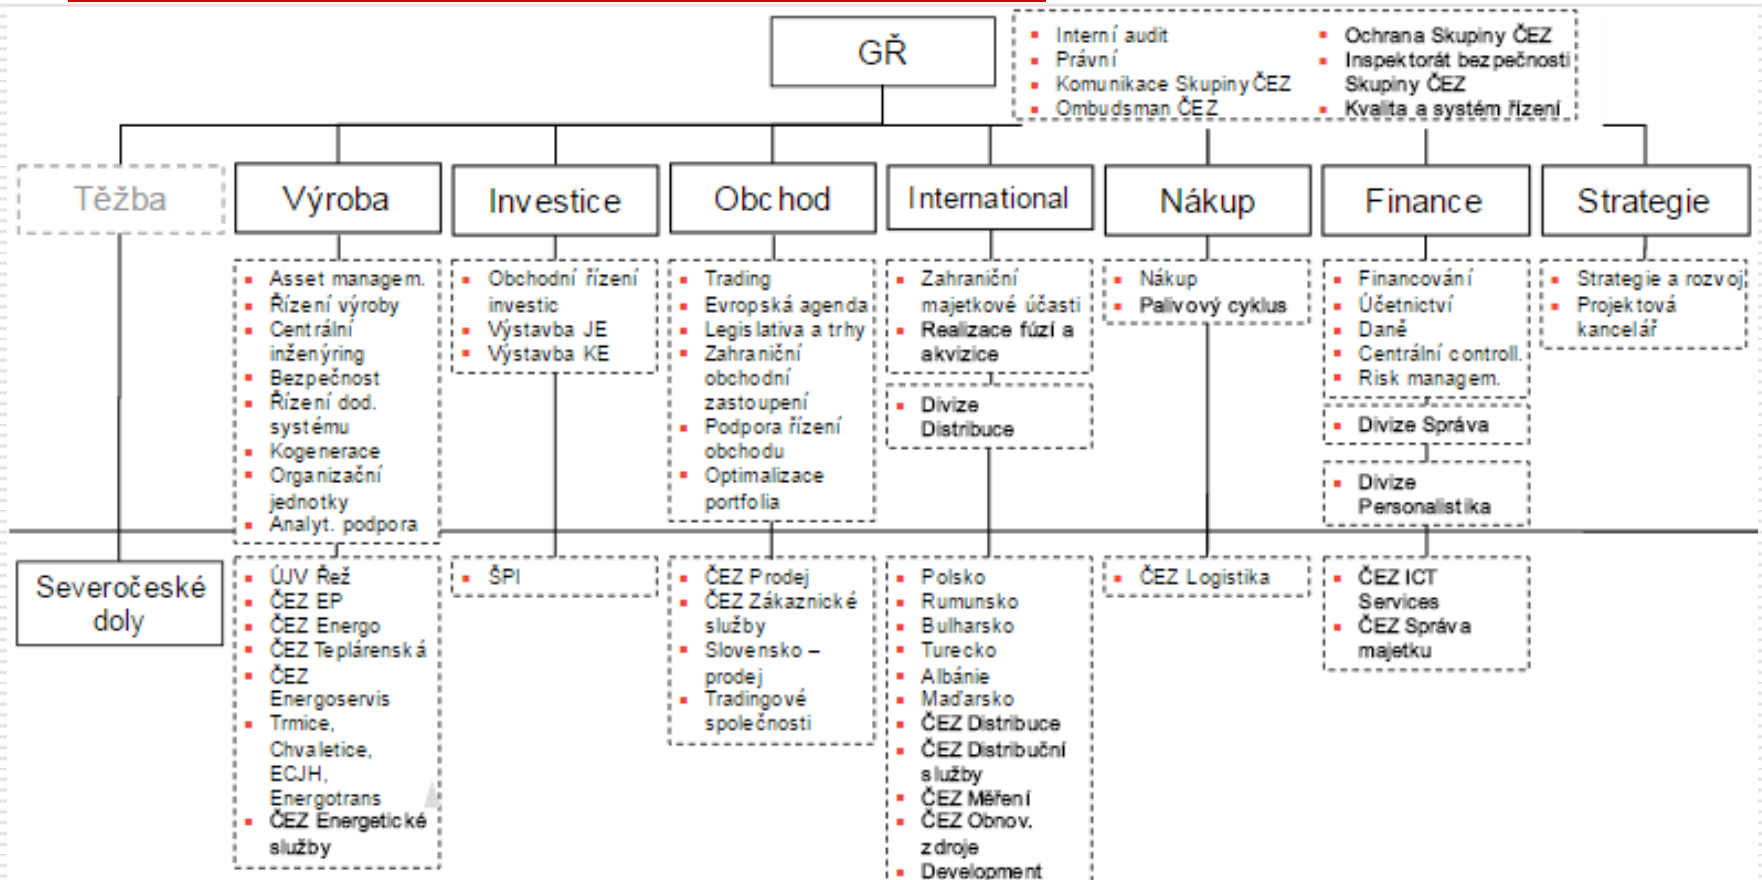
GŘ

Interní audit
Právní
Komunikace Skupiny ČEZ
Ombudsman ČEZ

Ochrana Skupiny ČEZ
Inspektorát bezpečnosti Skupiny ČEZ
Kvalita a systém řízení

Těžba

Výroba

Asset managem.
Řízení výroby
Centrální inženýring
Bezpečnost
Řízení dod. systému
Kogenerace
Organizační jednotky
Analyt. podpora

Investice

Obchodní řízení investic
Výstavba JE
Výstavba KE

Obchod

Trading
Evropská agenda
Legislativa a trhy
Zahraniční obchodní zastoupení
Podpora řízení obchodu
Optimalizace portfolia

International

Zahraniční majetkové účasti
Realizace fúzí a akvizice

Divize Distribuce

Nákup

Nákup
Palivový cyklus

Finance

Financování
Účetnictví
Daně
Centrální controll.
Risk managem.

Divize Správa

Divize Personalistika

Strategie

Strategie a rozvoj
Projektová kancelář

Severočeské doly

ÚJV Řež
ČEZ EP
ČEZ Energo
ČEZ Teplárenská
ČEZ Energoservis
Trmice, Chvaletice, ECJH, Energotrans
ČEZ Energetické služby

ŠPI

ČEZ Prodej
ČEZ Zákaznické služby
Slovensko – prodej
Tradingové společnosti

Polsko
Rumunsko
Bulharsko
Turecko
Albánie
Maďarsko
ČEZ Distribuce
ČEZ Distribuční služby
ČEZ Měření
ČEZ Obnov. zdroje
Development

ČEZ Logistika

ČEZ ICT Services
ČEZ Správa majetku